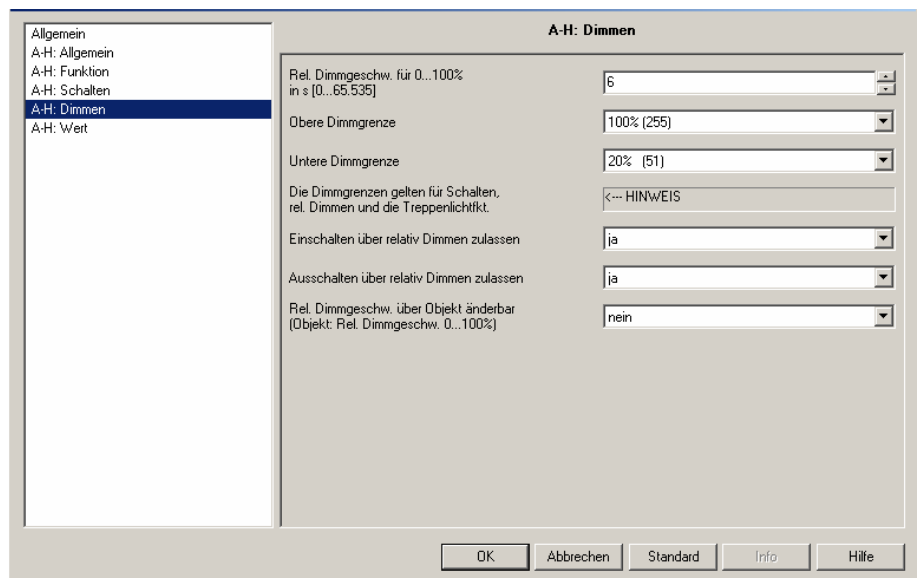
Allgemein
A-H: Allgemein
A-H: Funktion
A-H: Schalten
A-H: Dimmen
A-H: Wert

A-H: Dimmen

Rel. Dimmgeschw. für 0...100% in s [0...65.535]
6

Obere Dimmgrenze
100% (255)

Untere Dimmgrenze
20% (51)

Die Dimmgrenzen gelten für Schalten, rel. Dimmen und die Treppenlichtfkt.
<--- HINWEIS

Einschalten über relativ Dimmen zulassen
ja

Ausschalten über relativ Dimmen zulassen
ja

Rel. Dimmgeschw. über Objekt änderbar (Objekt: Rel. Dimmgeschw. 0...100%)
nein

OK
Abbrechen
Standard
Info
Hilfe